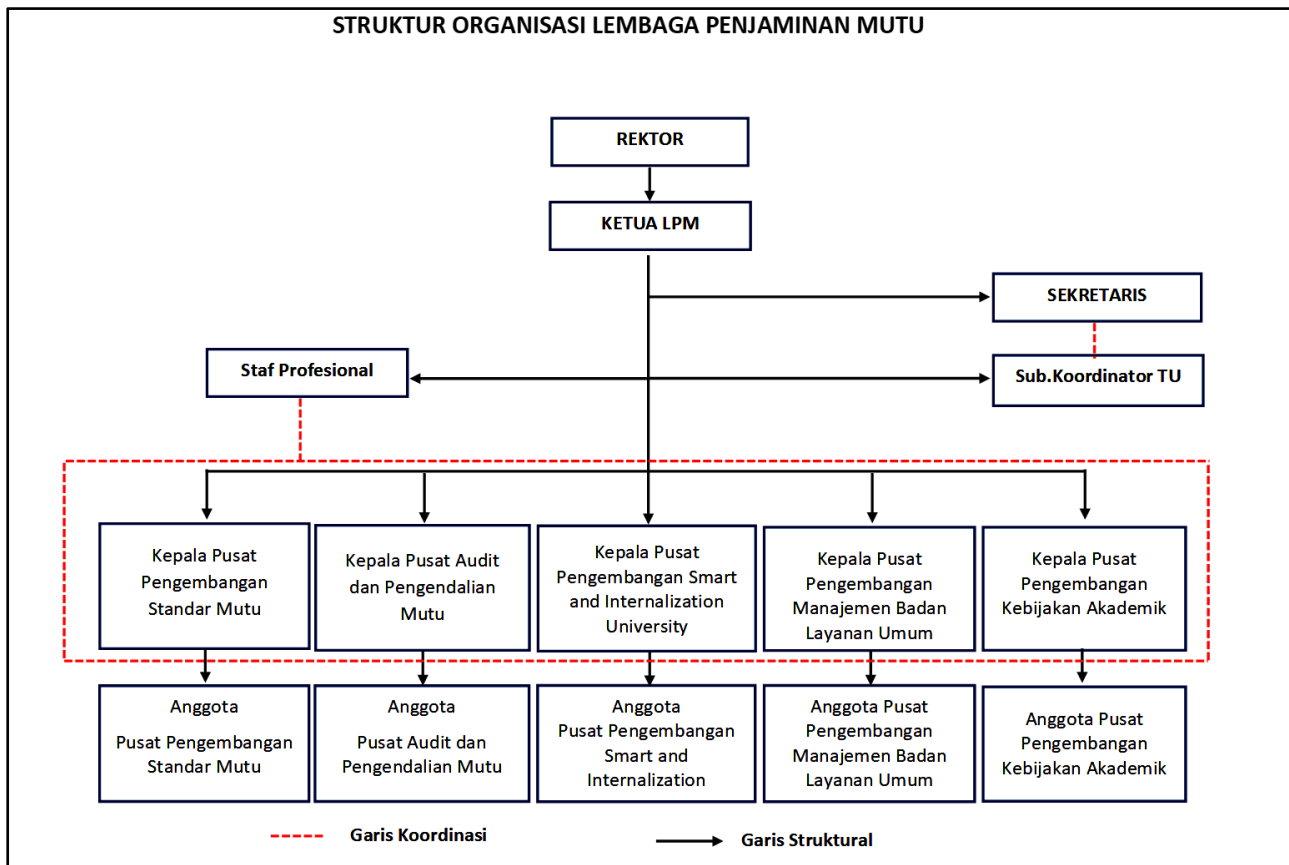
STRUKTUR ORGANISASI LEMBAGA PENJAMINAN MUTU

REKTOR

KETUA LPM

SEKRETARIS

Staf Profesional

Sub.Koordinator TU

Kepala Pusat Pengembangan Standar Mutu

Kepala Pusat Audit dan Pengendalian Mutu

Kepala Pusat Pengembangan Smart and Internalization University

Kepala Pusat Pengembangan Manajemen Badan Layanan Umum

Kepala Pusat Pengembangan Kebijakan Akademik

Anggota Pusat Pengembangan Standar Mutu

Anggota Pusat Audit dan Pengendalian Mutu

Anggota Pusat Pengembangan Smart and Internalization

Anggota Pusat Pengembangan Manajemen Badan Layanan Umum

Anggota Pusat Pengembangan Kebijakan Akademik

Garis Koordinasi

Garis Struktural